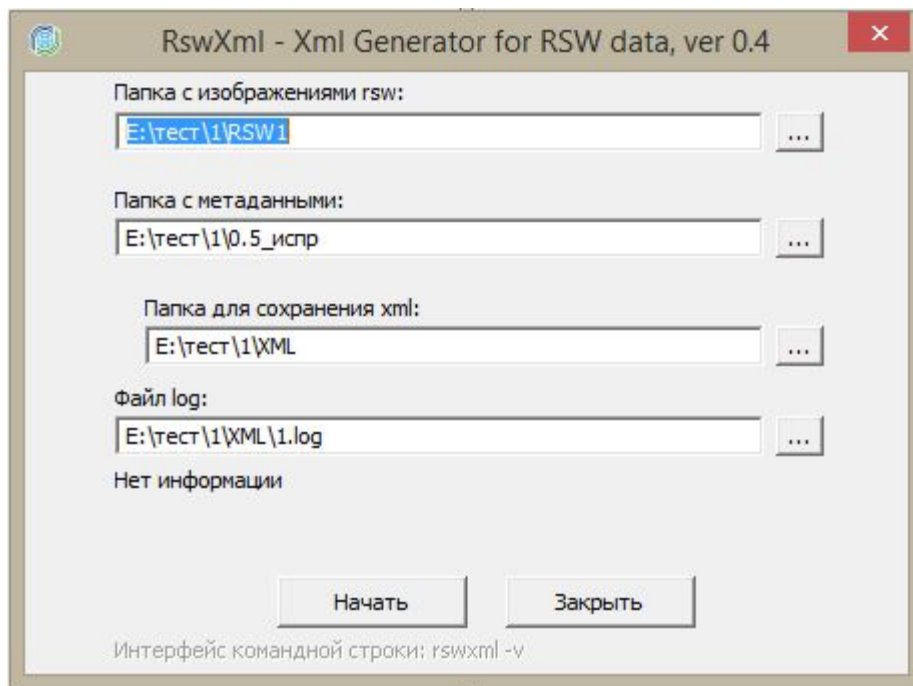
RswXml - Xml Generator for RSW data, ver 0.4

×

Папка с изображениями rsw:

E:\тест\1\RSW1

...

Папка с метаданными:

E:\тест\1\0.5_испр

...

Папка для сохранения xml:

E:\тест\1\XML

...

Файл log:

E:\тест\1\XML\1.log

...

Нет информации

Начать

Закрыть

Интерфейс командной строки: rswxml -v